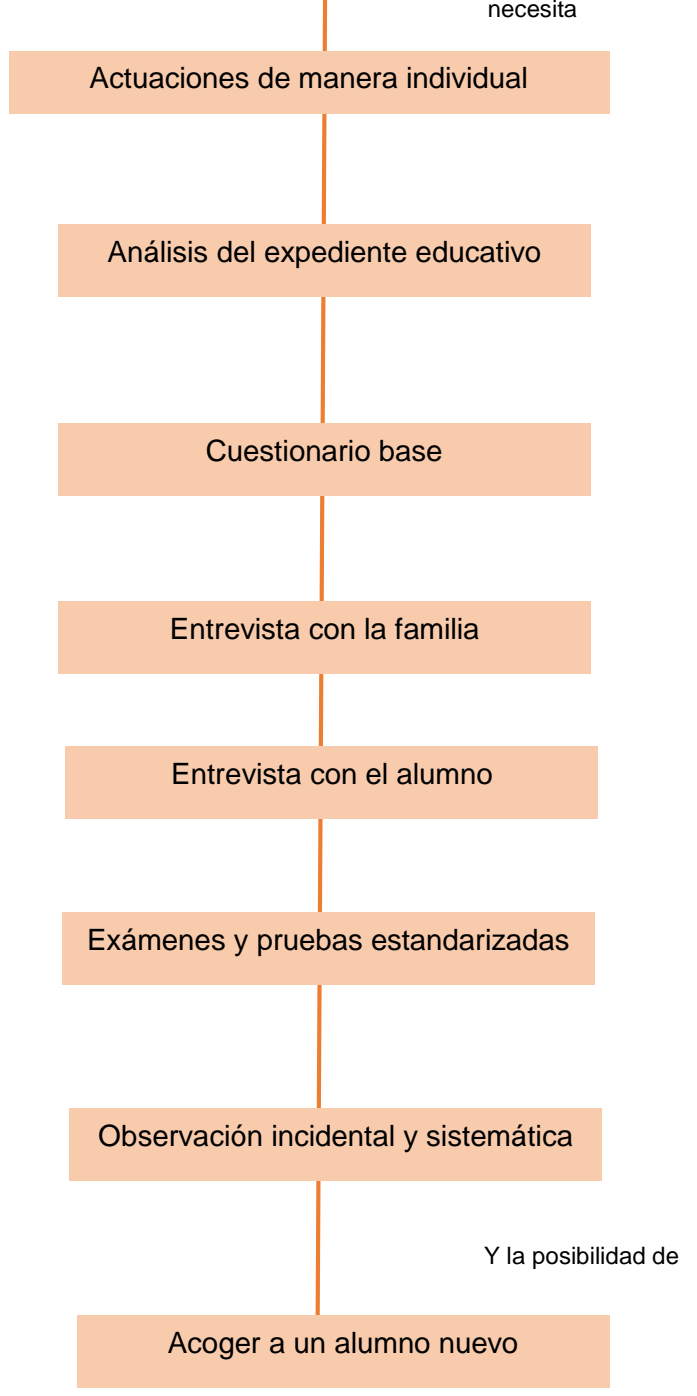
necesita

Actuaciones de manera individual

Análisis del expediente educativo

Cuestionario base

Entrevista con la familia

Entrevista con el alumno

Exámenes y pruebas estandarizadas

Observación incidental y sistemática

Y la posibilidad de

Acoger a un alumno nuevo